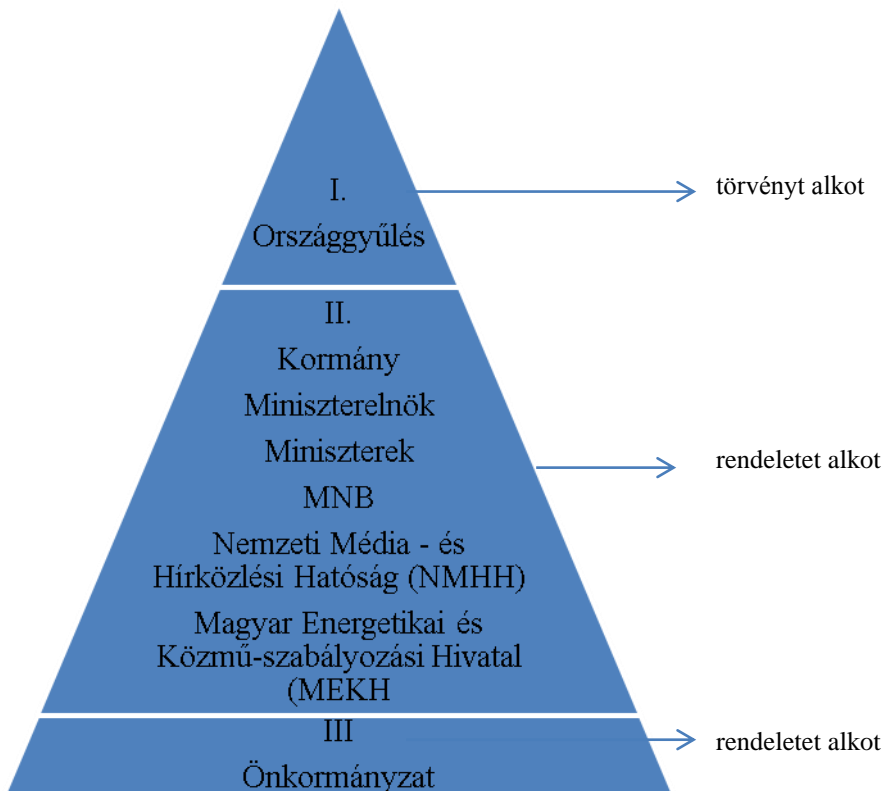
I.
Országgyűlés

törvényt alkot

II.
Kormány
Miniszterelnök
Miniszterek
MNB
Nemzeti Média - és Hírközlési Hatóság (NMHH)
Magyar Energetikai és Közmű-szabályozási Hivatal (MEKH

rendeletet alkot

III
Önkormányzat

rendeletet alkot